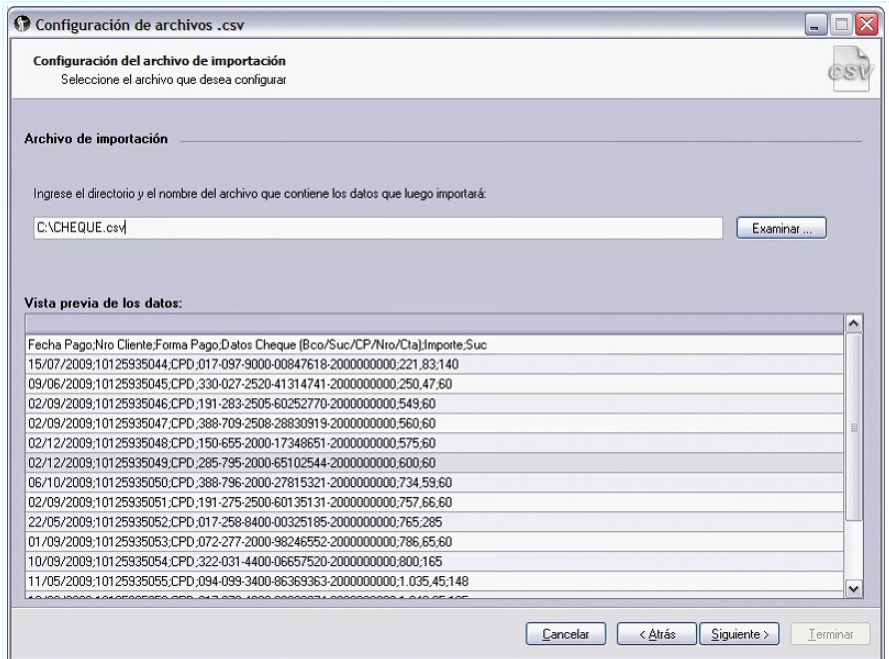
Configuración de archivos .csv

Configuración del archivo de importación
Seleccione el archivo que desea configurar

CSV

Archivo de importación

Ingrese el directorio y el nombre del archivo que contiene los datos que luego importará:

C:\CHEQUE.csv

Examinar ...

Vista previa de los datos:

Fecha Pago;Nro Cliente;Forma Pago;Datos Cheque (Bco/Suc/CP/Nro/Cta);Importe;Suc
15/07/2009;10125935044;CPD;017-097-9000-00847618-2000000000;221,83;140
09/06/2009;10125935045;CPD;330-027-2520-41314741-2000000000;250,47;60
02/09/2009;10125935046;CPD;191-283-2505-60252770-2000000000;549;60
02/09/2009;10125935047;CPD;388-709-2508-28830919-2000000000;560;60
02/12/2009;10125935048;CPD;150-655-2000-17348651-2000000000;575;60
02/12/2009;10125935049;CPD;285-795-2000-65102544-2000000000;600;60
06/10/2009;10125935050;CPD;388-796-2000-27815321-2000000000;734,59;60
02/09/2009;10125935051;CPD;191-275-2500-60135131-2000000000;757,66;60
22/05/2009;10125935052;CPD;017-258-8400-00325185-2000000000;765;285
01/09/2009;10125935053;CPD;072-277-2000-98246552-2000000000;786,65;60
10/09/2009;10125935054;CPD;322-031-4400-06657520-2000000000;800;165
11/05/2009;10125935055;CPD;094-099-3400-86369363-2000000000;1.035,45;148
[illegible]

Cancelar
< Atrás
Siguiente >
Terminar